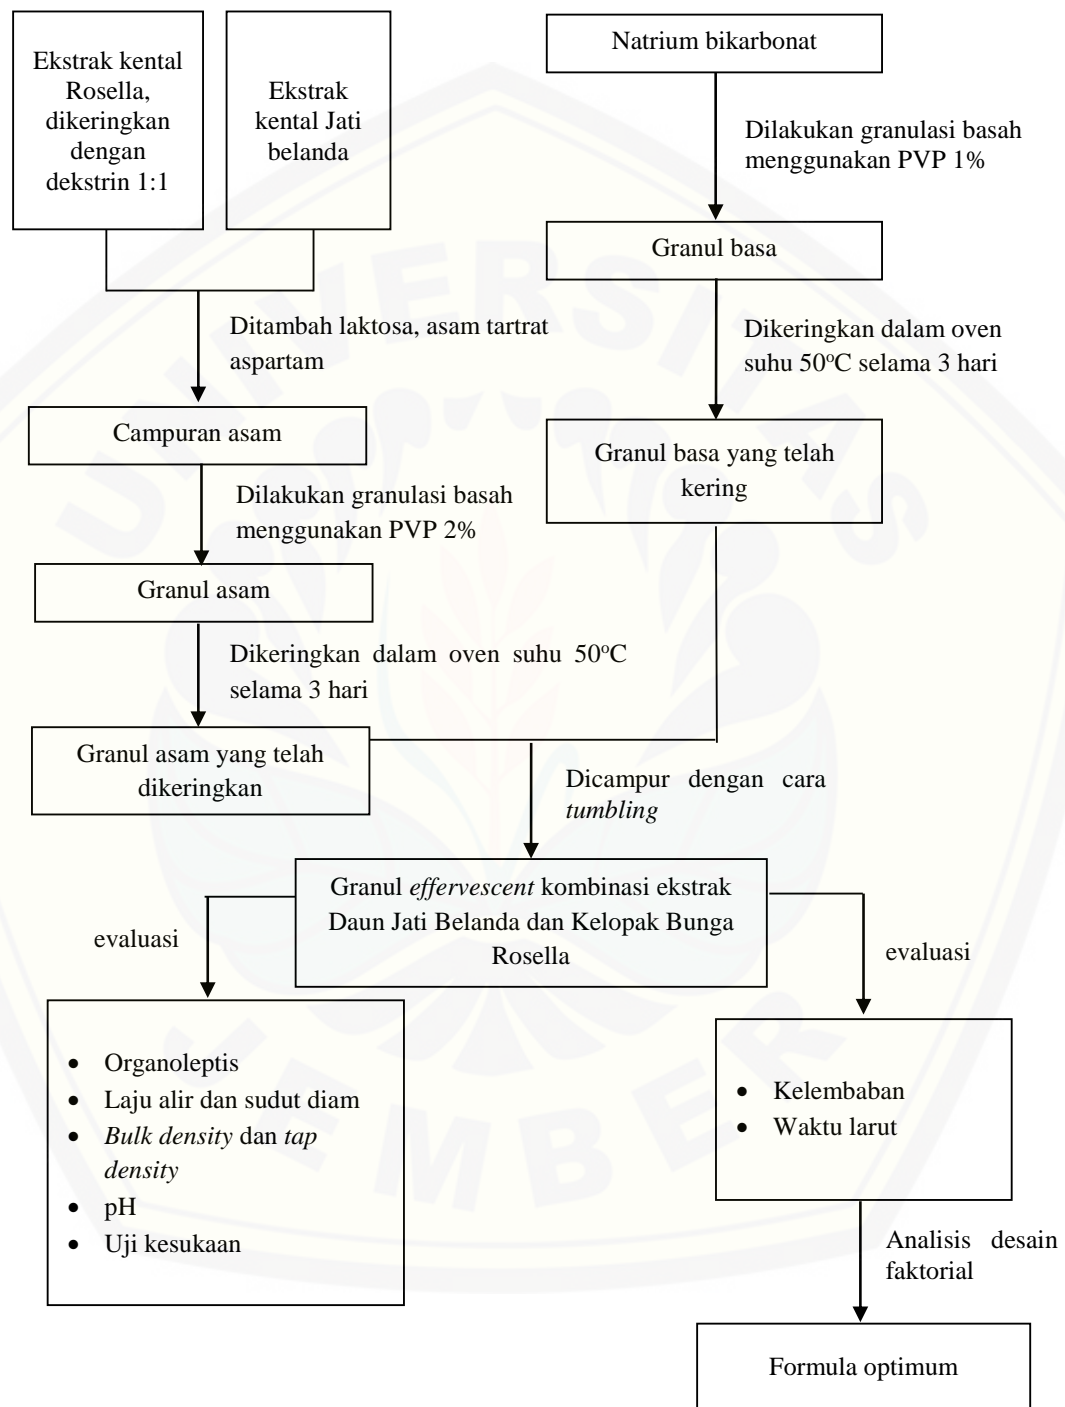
Ekstrak kental Rosella, dikeringkan dengan dekstrin 1:1

Ekstrak kental Jati belanda

Ditambah laktosa, asam tartrat aspartam

Campuran asam

Dilakukan granulasi basah menggunakan PVP 2%

Granul asam

Dikeringkan dalam oven suhu 50$^{o}$C selama 3 hari

Granul asam yang telah dikeringkan

Natrium bikarbonat

Dilakukan granulasi basah menggunakan PVP 1%

Granul basa

Dikeringkan dalam oven suhu 50$^{o}$C selama 3 hari

Granul basa yang telah kering

Dicampur dengan cara tumbling

Granul effervescent kombinasi ekstrak Daun Jati Belanda dan Kelopak Bunga Rosella

evaluasi

- Organoleptis
- Laju alir dan sudut diam
- Bulk density dan tap density
- pH
- Uji kesukaan

evaluasi

- Kelembaban
- Waktu larut

Analisis desain faktorial

Formula optimum